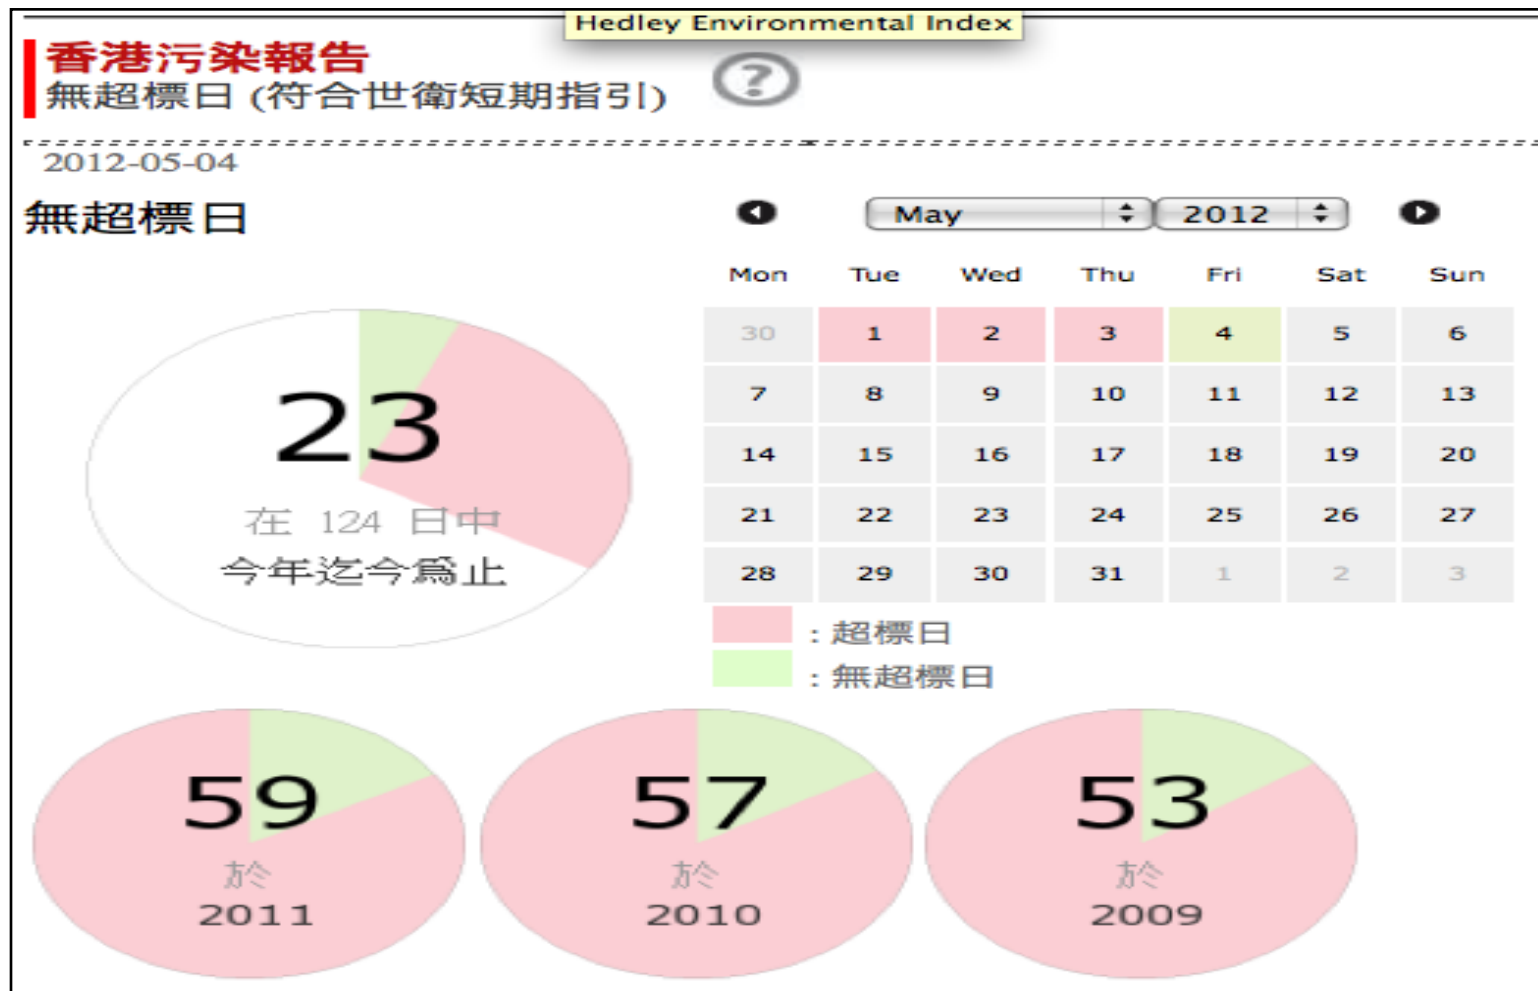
Hedley Environmental Index

香港污染報告
無超標日 (符合世衛短期指引)

?

2012-05-04

無超標日

23
在 124 日中
今年迄今爲止

May 2012

| Mon | Tue | Wed | Thu | Fri | Sat | Sun |
|---|---|---|---|---|---|---|
| 30 | 1 | 2 | 3 | 4 | 5 | 6 |
| 7 | 8 | 9 | 10 | 11 | 12 | 13 |
| 14 | 15 | 16 | 17 | 18 | 19 | 20 |
| 21 | 22 | 23 | 24 | 25 | 26 | 27 |
| 28 | 29 | 30 | 31 | 1 | 2 | 3 |

: 超標日
: 無超標日

59
於
2011

57
於
2010

53
於
2009